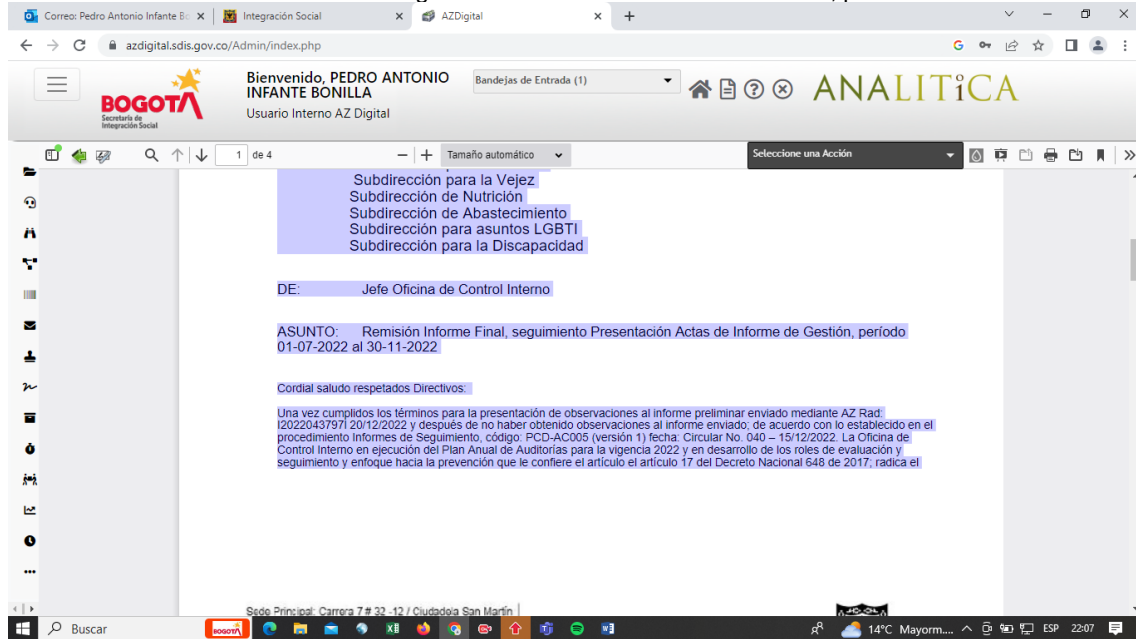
Correo: Pedro Antonio Infante Bo ×
Integración Social ×
AZDigital ×
+

azdigital.sdis.gov.co/Admin/index.php

BOGOTA
Secretaría de Integración Social

Bienvenido, PEDRO ANTONIO INFANTE BONILLA
Usuario Interno AZ Digital

Bandejas de Entrada (1)

ANALITiCA

1 de 4
Tamaño automático
Seleccione una Acción

Subdirección para la Vejez
Subdirección de Nutrición
Subdirección de Abastecimiento
Subdirección para asuntos LGBTI
Subdirección para la Discapacidad

DE: Jefe Oficina de Control Interno

ASUNTO: Remisión Informe Final, seguimiento Presentación Actas de Informe de Gestión, período 01-07-2022 al 30-11-2022

Cordial saludo respetados Directivos:

Una vez cumplidos los términos para la presentación de observaciones al informe preliminar enviado mediante AZ Rad: I2022043797I 20/12/2022 y después de no haber obtenido observaciones al informe enviado; de acuerdo con lo establecido en el procedimiento Informes de Seguimiento, código: PCD-AC005 (versión 1) fecha: Circular No. 040 – 15/12/2022. La Oficina de Control Interno en ejecución del Plan Anual de Auditorías para la vigencia 2022 y en desarrollo de los roles de evaluación y seguimiento y enfoque hacia la prevención que le confiere el artículo el artículo 17 del Decreto Nacional 648 de 2017; radica el

Sede Principal: Carrera 7 # 32 -12 / Ciudadela San Martín

Buscar
14°C Mayorm...
ESP 22:07